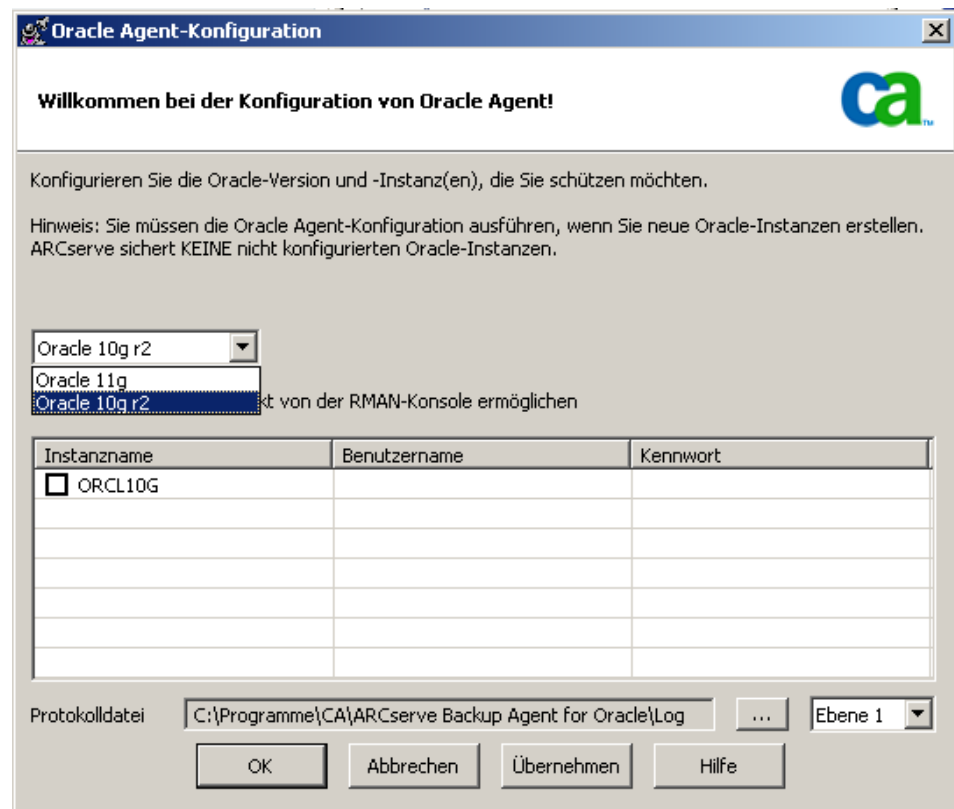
Oracle Agent-Konfiguration

Willkommen bei der Konfiguration von Oracle Agent!

ca

Konfigurieren Sie die Oracle-Version und -Instanz(en), die Sie schützen möchten.

Hinweis: Sie müssen die Oracle Agent-Konfiguration ausführen, wenn Sie neue Oracle-Instanzen erstellen. ARCserve sichert KEINE nicht konfigurierten Oracle-Instanzen.

Oracle 10g r2

Oracle 11g
Oracle 10g r2

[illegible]kt von der RMAN-Konsole ermöglichen

| Instanzname | Benutzername | Kennwort |
|---|---|---|
| ORCL10G | | |
| | | |
| | | |
| | | |
| | | |
| | | |
| | | |

Protokolldatei C:\Programme\CA\ARCserve Backup Agent for Oracle\Log ... Ebene 1

OK Abbrechen Übernehmen Hilfe